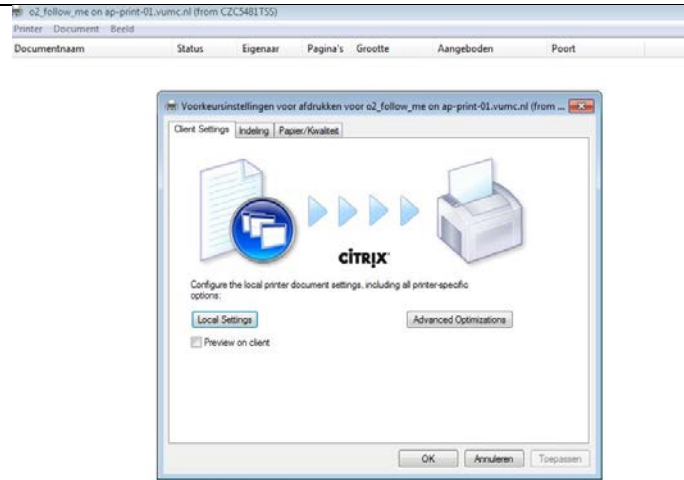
o2_follow_me on ap-print-01.vumc.nl (from CZC5481TSS)

Printer Document Beeld

| Documentnaam | Status | Eigenaar | Pagina's | Grootte | Aangeboden | Poort |
|---|---|---|---|---|---|---|

Voorkeursinstellingen voor afdrukken voor o2_follow_me on ap-print-01.vumc.nl (from ...

Client Settings | Indeling | Papier/Kwaliteit

CITRIX

Configure the local printer document settings, including all printer-specific options:

Local Settings

Advanced Optimizations

Preview on client

OK Annuleren Toepassen